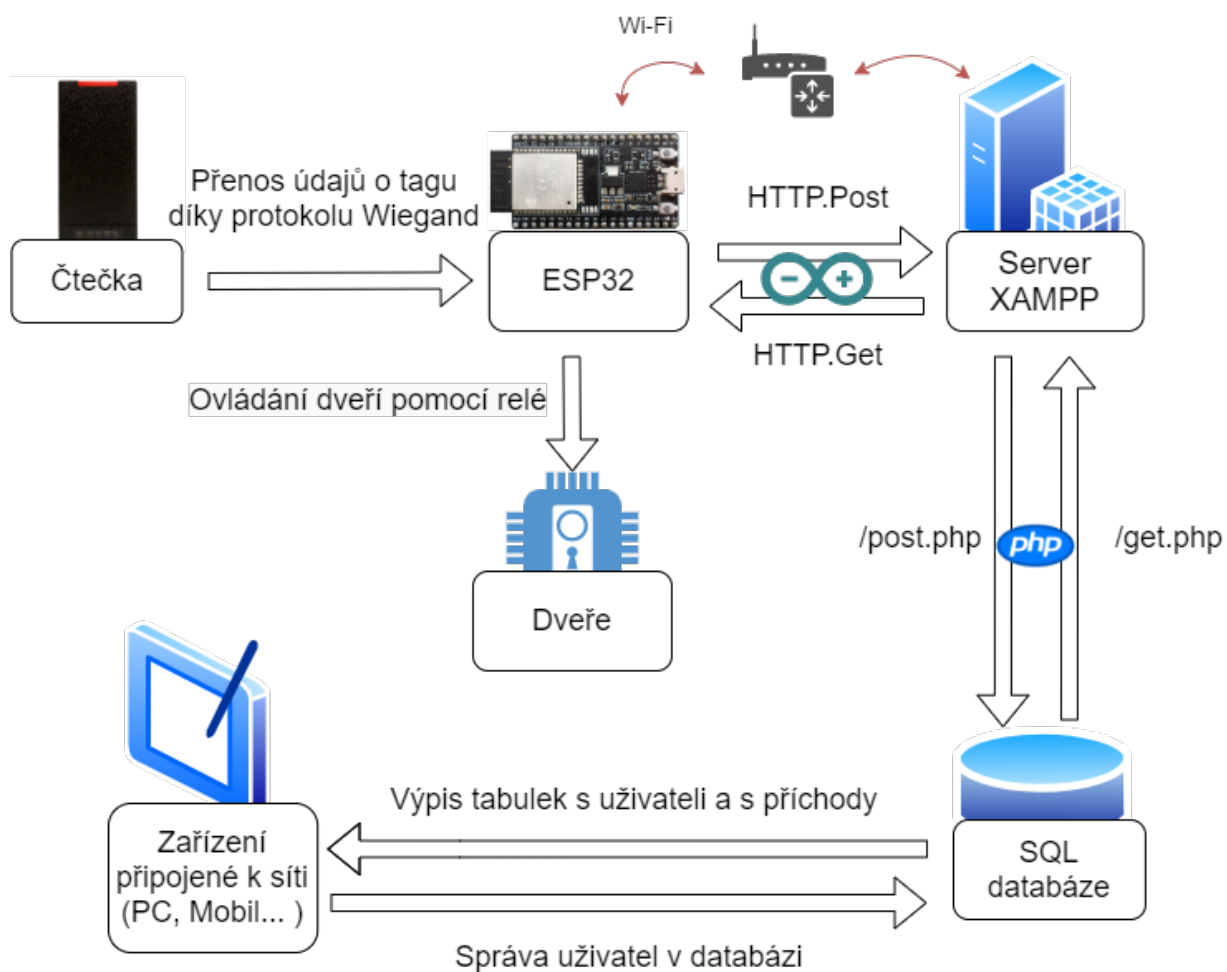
Wi-Fi

Přenos údajů o tagu díky protokolu Wiegand

Čtečka

ESP32

HTTP.Post

HTTP.Get

Server XAMPP

Ovládání dveří pomocí relé

Dveře

/post.php

php

/get.php

Výpis tabulek s uživateli a s příchody

Zařízení připojené k síti (PC, Mobil... )

SQL databáze

Správa uživatel v databázi